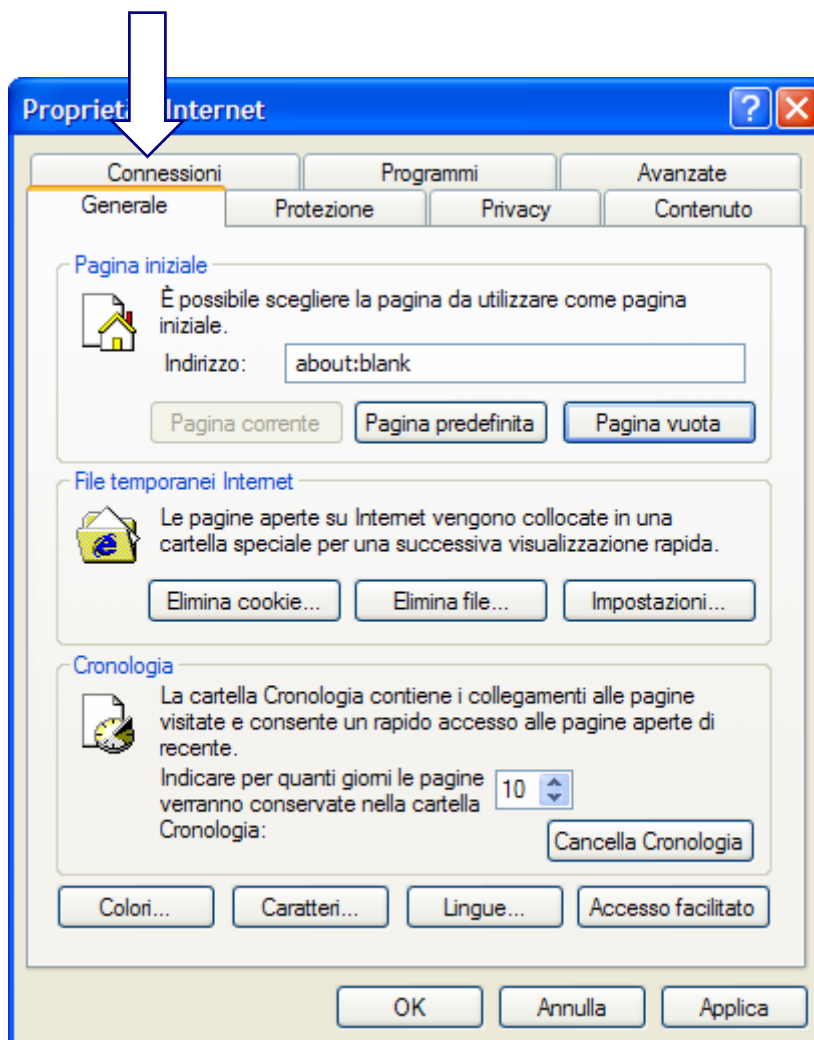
Propriet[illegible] Internet

Connessioni
Programmi
Avanzate
Generale
Protezione
Privacy
Contenuto

Pagina iniziale
È possibile scegliere la pagina da utilizzare come pagina iniziale.
Indirizzo: about:blank
Pagina corrente
Pagina predefinita
Pagina vuota

File temporanei Internet
Le pagine aperte su Internet vengono collocate in una cartella speciale per una successiva visualizzazione rapida.
Elimina cookie...
Elimina file...
Impostazioni...

Cronologia
La cartella Cronologia contiene i collegamenti alle pagine visitate e consente un rapido accesso alle pagine aperte di recente.
Indicare per quanti giorni le pagine verranno conservate nella cartella Cronologia: 10
Cancella Cronologia

Colori...
Caratteri...
Lingue...
Accesso facilitato

OK
Annulla
Applica